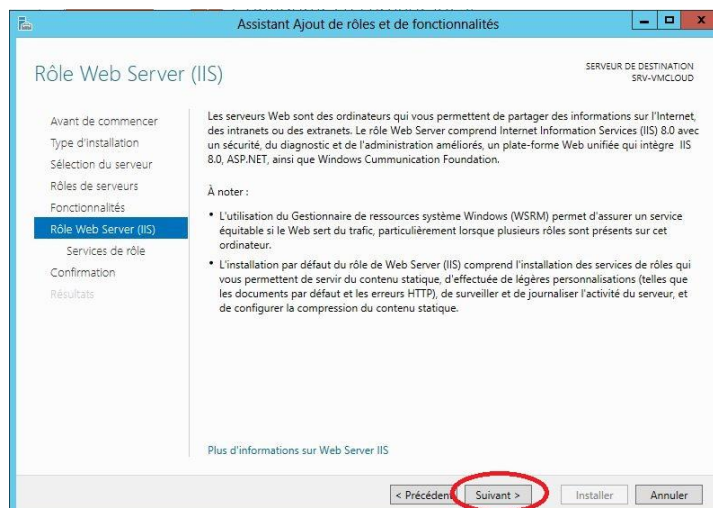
Assistant Ajout de rôles et de fonctionnalités

Rôle Web Server (IIS)

SERVEUR DE DESTINATION
SRV-VMCLOUD

Avant de commencer
Type d'installation
Sélection du serveur
Rôles de serveurs
Fonctionnalités
Rôle Web Server (IIS)
Services de rôle
Confirmation
Résultats

Les serveurs Web sont des ordinateurs qui vous permettent de partager des informations sur l'Internet, des intranets ou des extranets. Le rôle Web Server comprend Internet Information Services (IIS) 8.0 avec un sécurité, du diagnostic et de l'administration améliorés, un plate-forme Web unifiée qui intègre IIS 8.0, ASP.NET, ainsi que Windows Cummunication Foundation.

À noter :

• L'utilisation du Gestionnaire de ressources système Windows (WSRM) permet d'assurer un service équitable si le Web sert du trafic, particulièrement lorsque plusieurs rôles sont présents sur cet ordinateur.

• L'installation par défaut du rôle de Web Server (IIS) comprend l'installation des services de rôles qui vous permettent de servir du contenu statique, d'effectuée de légères personnalisations (telles que les documents par défaut et les erreurs HTTP), de surveiller et de journaliser l'activité du serveur, et de configurer la compression du contenu statique.

Plus d'informations sur Web Server IIS

< Précédent | Suivant > | Installer | Annuler